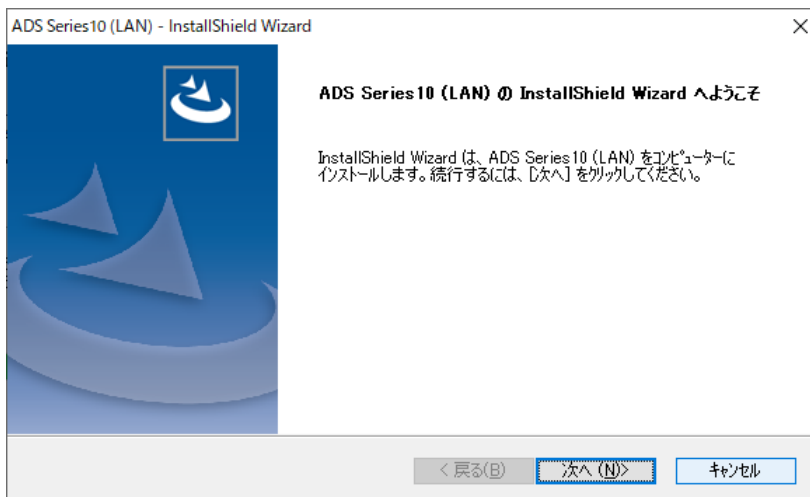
ADS Series10 (LAN) - InstallShield Wizard

×

ADS Series10 (LAN) の InstallShield Wizard へようこそ

InstallShield Wizard は、ADS Series10 (LAN) をコンピューターにインストールします。続行するには、[次へ] をクリックしてください。

< 戻る(B)

次へ (N)>

キャンセル